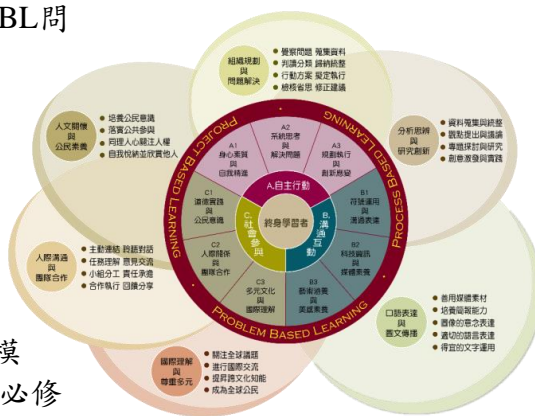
BL問

組織規劃與問題解決
● 覺察問題 蒐集資料
● 判讀分類 歸納統整
● 行動方案 擬定執行
● 總檢省思 修正建議

人文關懷與公民素養
● 培養公民意識
● 落實公共參與
● 同理人心關注人權
● 自我悅納並欣賞他人

分析思辨與研究創新
● 資料蒐集與統整
● 觀點提出與溝通
● 專題探討與研究
● 創意激發與實踐

人際溝通與團隊合作
● 主動連結 跨越對話
● 任務理解 意見交流
● 小組分工 責任承擔
● 合作執行 回饋分享

口語表達與語文傳播
● 善用媒體素材
● 培養閱報能力
● 圖像你意念表達
● 適切的語言表達
● 得宜的文字運用

國際理解與尊重多元
● 關注全球議題
● 進行國際交流
● 提昇跨文化知能
● 成為全球公民

PROJECT BASED LEARNING
PROCESS BASED LEARNING
PROBLEM BASED LEARNING

終身學習者
A.自主行動
B.溝通互動
C.社會參與

A1 身心素質與自我精進
A2 系統思考與解決問題
A3 規劃執行與創新應變
B1 符號運用與溝通表達
B2 科技資訊與媒體素養
B3 藝術涵養與美感素養
C1 道德實踐與公民意識
C2 人際關係與團隊合作
C3 多元文化與國際理解

模
必修